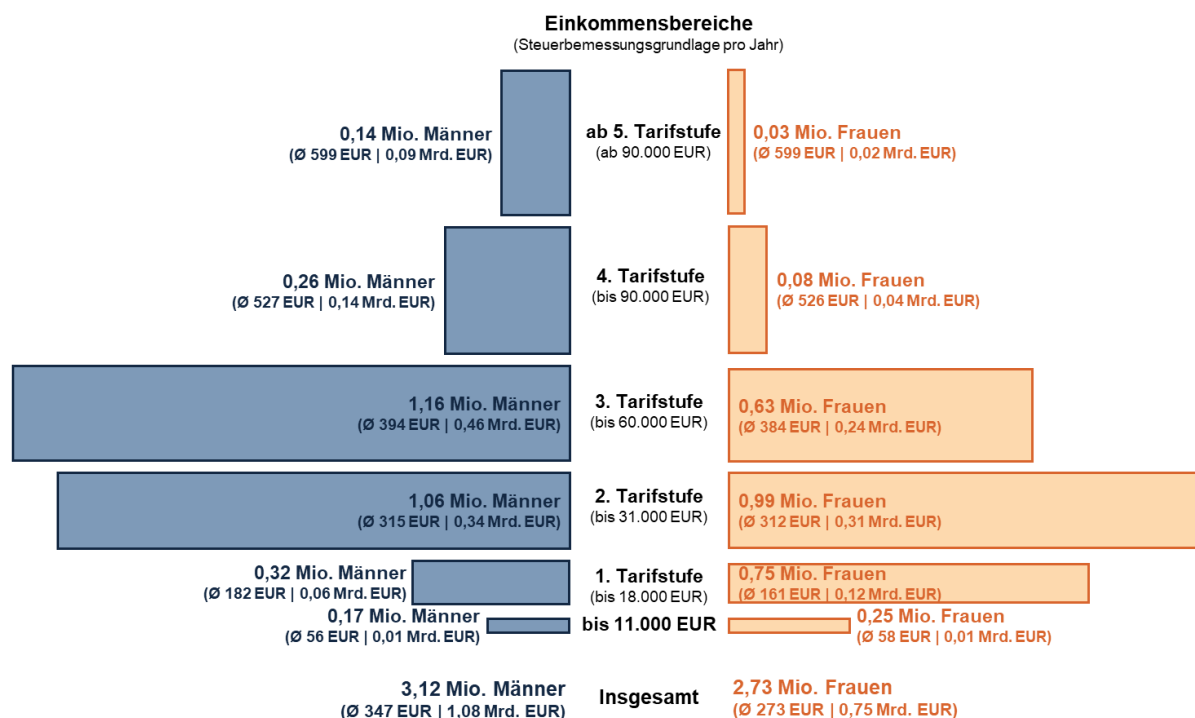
Einkommensbereiche
(Steuerbemessungsgrundlage pro Jahr)

0,14 Mio. Männer
(Ø 599 EUR | 0,09 Mrd. EUR)

ab 5. Tarifstufe
(ab 90.000 EUR)

0,03 Mio. Frauen
(Ø 599 EUR | 0,02 Mrd. EUR)

0,26 Mio. Männer
(Ø 527 EUR | 0,14 Mrd. EUR)

4. Tarifstufe
(bis 90.000 EUR)

0,08 Mio. Frauen
(Ø 526 EUR | 0,04 Mrd. EUR)

1,16 Mio. Männer
(Ø 394 EUR | 0,46 Mrd. EUR)

3. Tarifstufe
(bis 60.000 EUR)

0,63 Mio. Frauen
(Ø 384 EUR | 0,24 Mrd. EUR)

1,06 Mio. Männer
(Ø 315 EUR | 0,34 Mrd. EUR)

2. Tarifstufe
(bis 31.000 EUR)

0,99 Mio. Frauen
(Ø 312 EUR | 0,31 Mrd. EUR)

0,32 Mio. Männer
(Ø 182 EUR | 0,06 Mrd. EUR)

1. Tarifstufe
(bis 18.000 EUR)

0,75 Mio. Frauen
(Ø 161 EUR | 0,12 Mrd. EUR)

0,17 Mio. Männer
(Ø 56 EUR | 0,01 Mrd. EUR)

bis 11.000 EUR

0,25 Mio. Frauen
(Ø 58 EUR | 0,01 Mrd. EUR)

3,12 Mio. Männer
(Ø 347 EUR | 1,08 Mrd. EUR)

Insgesamt

2,73 Mio. Frauen
(Ø 273 EUR | 0,75 Mrd. EUR)